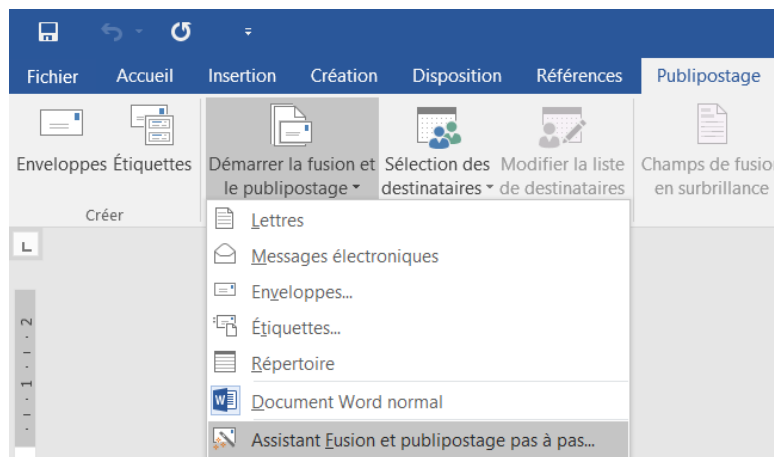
Fichier Accueil Insertion Création Disposition Références Publipostage

Enveloppes Étiquettes

Créer

Démarrer la fusion et le publipostage

Sélection des destinataires

Modifier la liste de destinataires

Champs de fusion en surbrillance

Lettres

Messages électroniques

Enveloppes...

Étiquettes...

Répertoire

Document Word normal

Assistant Fusion et publipostage pas à pas...